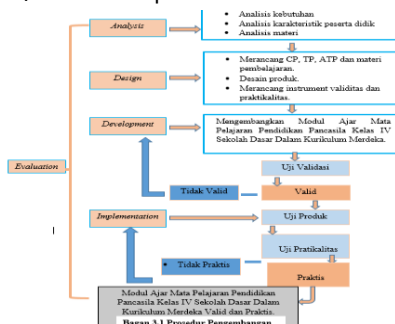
Analysis

• Analisis kebutuhan
• Analisis karakteristik peserta didik
• Analisis materi

Design

• Merancang CP, TP, ATP dan materi pembelajaran.
• Desain produk.
• Merancang instrument validitas dan praktikalitas.

Development

Mengembangkan Modul Ajar Mata Pelajaran Pendidikan Pancasila Kelas IV Sekolah Dasar Dalam Kurikulum Merdeka.

Evaluation

Uji Validasi

Tidak Valid

Valid

Implementation

Uji Produk

Uji Pratikalitas

• Tidak Praktis

Praktis

Modul Ajar Mata Pelajaran Pendidikan Pancasila Kelas IV Sekolah Dasar Dalam Kurikulum Merdeka Valid dan Praktis.

Bagan 3.1 Prosedur Pengembangan